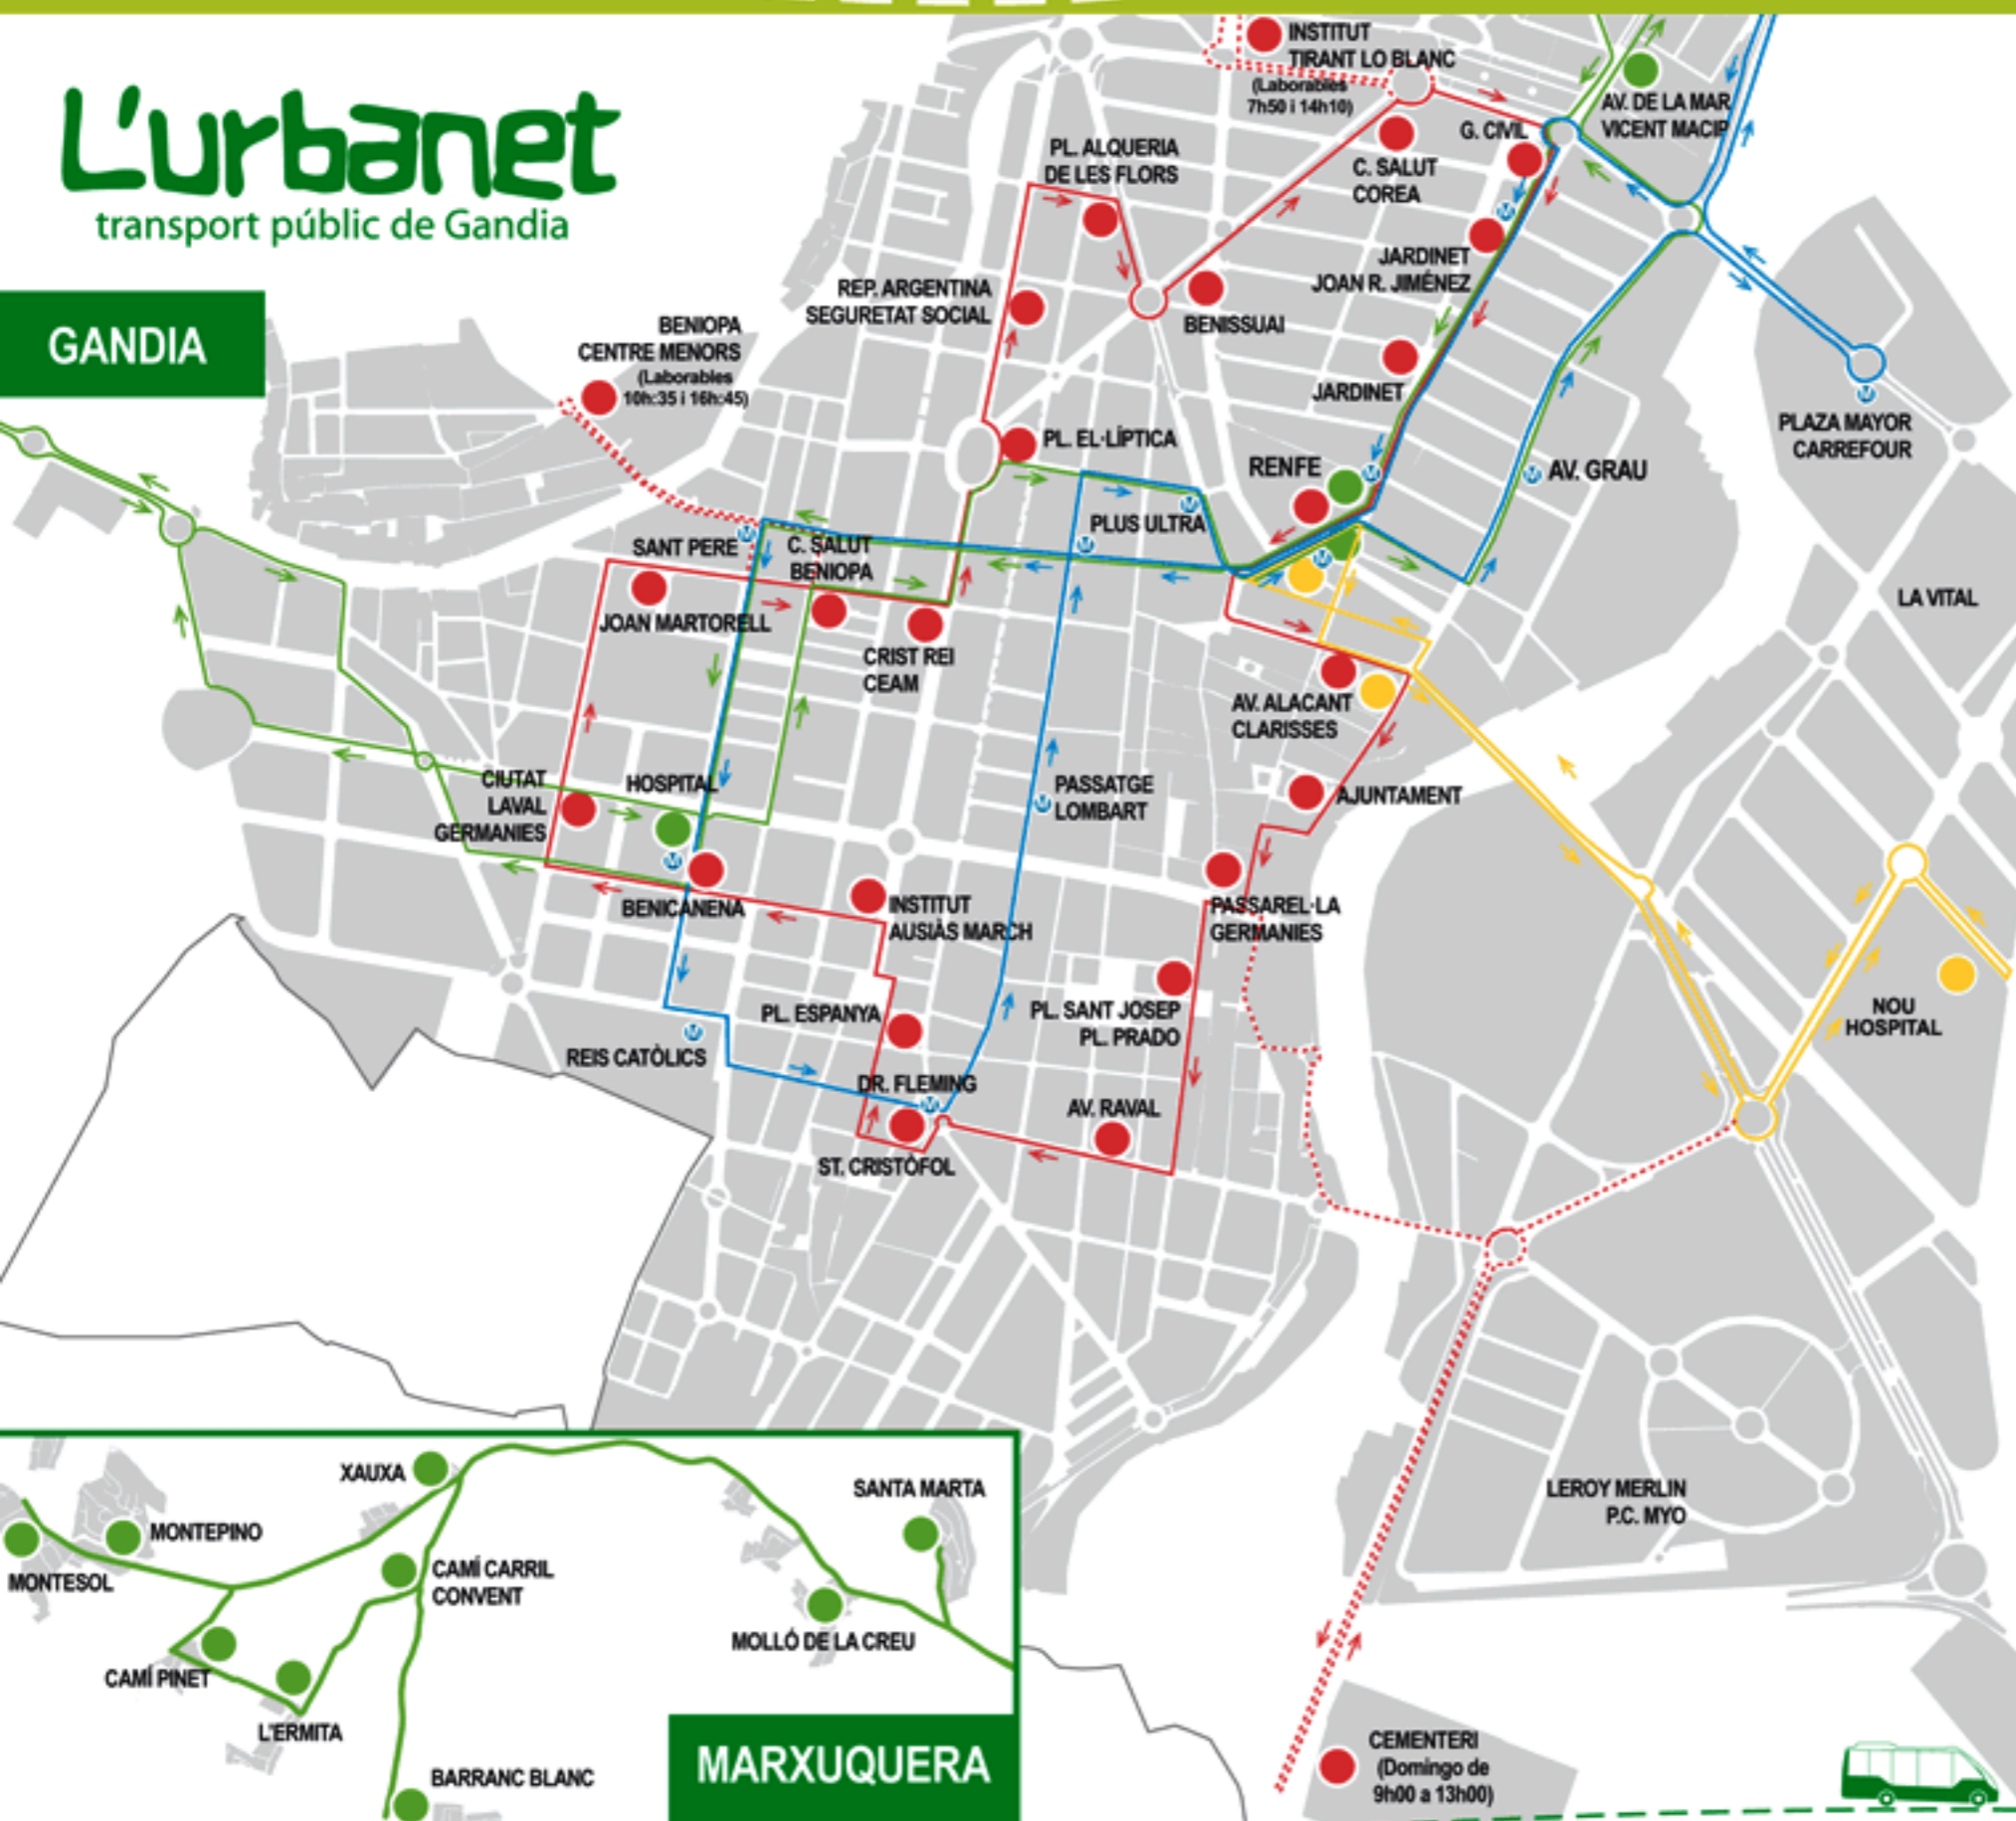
L'urbanet
transport públic de Gandia

GANDIA

INSTITUT TIRANT LO BLANC (Laborables 7h50 i 14h10)

AV. DE LA MAR VICENT MACIP

G. CIVIL

C. SALUT COREA

PL. ALQUERIA DE LES FLORS

JARDINET JOAN R. JIMÉNEZ

REP. ARGENTINA SEGURETAT SOCIAL

BENISSUAI

BENIOPA CENTRE MENORS (Laborables 10h:35 i 16h:45)

JARDINET

PLAZA MAYOR CARREFOUR

PL. EL·LÍPTICA

RENFE

AV. GRAU

PLUS ULTRA

SANT PERE

C. SALUT BENIOPA

JOAN MARTORELL

CRIST REI CEAM

LA VITAL

AV. ALACANT CLARISSES

CIUTAT LAVAL GERMANIES

HOSPITAL

PASSATGE LOMBART

AJUNTAMENT

BENICANENA

INSTITUT AUSIÀS MARCH

PASSAREL·LA GERMANIES

NOU HOSPITAL

PL. ESPANYA

PL. SANT JOSEP PL. PRADO

REIS CATÒLICS

DR. FLEMING

AV. RAVAL

ST. CRISTÒFOL

XAUXA

SANTA MARTA

MONTEPINO

MONTESOL

CAMÍ CARRIL CONVENT

LEROY MERLIN P.C. MYO

MOLLÓ DE LA CREU

CAMÍ PINET

L'ERMITA

BARRANC BLANC

MARXUQUERA

CEMENTERI (Domingo de 9h00 a 13h00)